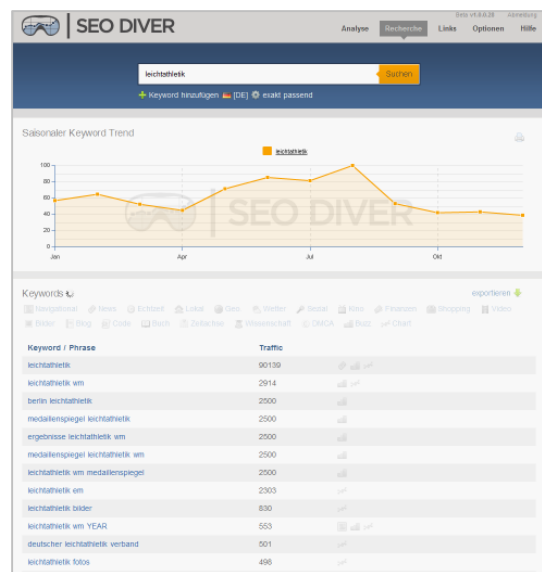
SEO DIVER

Beta v0.8.0.28 Abmeldung

Analyse Recherche Links Optionen Hilfe

leichtathletik

Suchen

Keyword hinzufügen [DE] exakt passend

Saisonaler Keyword Trend

leichtathletik

100
80
60
40
20
0

Jan Apr Jul Okt

SEO DIVER

Keywords

exportieren

Navigational News Echtzeit Lokal Geo Wetter Sexual Kino Finanzen Shopping Video Bilder Blog Code Buch Zeitachse Wissenschaft DMCA Buzz Chart

| Keyword / Phrase | Traffic |
|---|---|
| leichtathletik | 90139 |
| leichtathletik wm | 2914 |
| berlin leichtathletik | 2500 |
| medaillenspiegel leichtathletik | 2500 |
| ergebnisse leichtathletik wm | 2500 |
| medaillenspiegel leichtathletik wm | 2500 |
| leichtathletik wm medaillenspiegel | 2500 |
| leichtathletik em | 2303 |
| leichtathletik bilder | 830 |
| leichtathletik wm YEAR | 553 |
| deutscher leichtathletik verband | 501 |
| leichtathletik fotos | 498 |